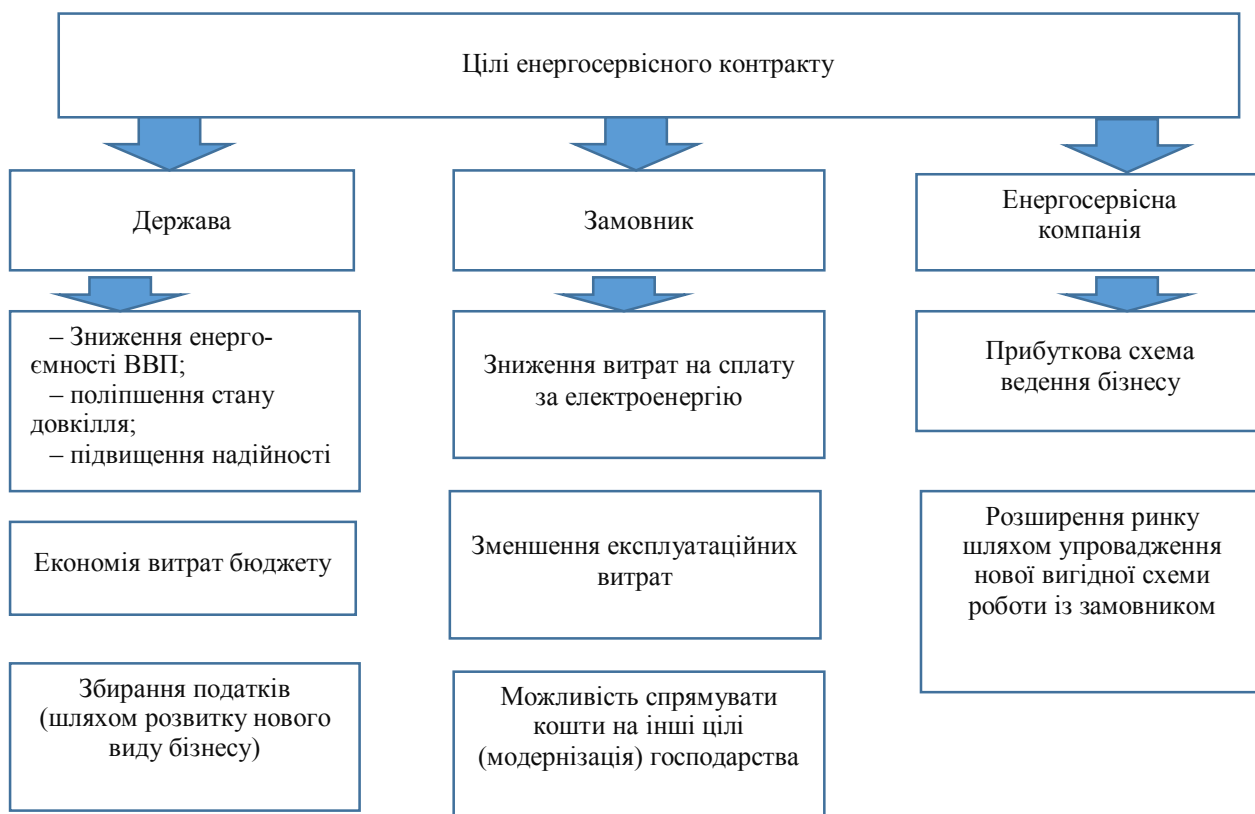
Цілі енергосервісного контракту

Держава

– Зниження енергоємності ВВП;
– поліпшення стану довкілля;
– підвищення надійності

Економія витрат бюджету

Збирання податків (шляхом розвитку нового виду бізнесу)

Замовник

Зниження витрат на сплату за електроенергію

Зменшення експлуатаційних витрат

Можливість спрямувати кошти на інші цілі (модернізація) господарства

Енергосервісна компанія

Прибуткова схема ведення бізнесу

Розширення ринку шляхом упровадження нової вигідної схеми роботи із замовником